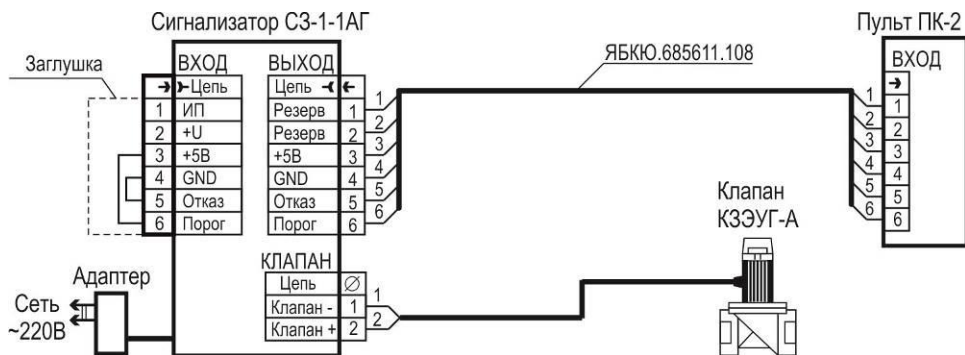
Сигнализатор СЗ-1-1АГ

Пульт ПК-2

ВХОД

ВЫХОД

Заглушка

ЯБКЮ.685611.108

| | ВХОД |
|---|---|
| ➔ | Цепь |
| 1 | ИП |
| 2 | +U |
| 3 | +5В |
| 4 | GND |
| 5 | Отказ |
| 6 | Порог |

| ВЫХОД | |
|---|---|
| Цепь | |
| Резерв | 1 |
| Резерв | 2 |
| +5В | 3 |
| GND | 4 |
| Отказ | 5 |
| Порог | 6 |

1 2 3 4 5 6

1 2 3 4 5 6

| ВХОД |
|---|
| ➔ |
| 1 |
| 2 |
| 3 |
| 4 |
| 5 |
| 6 |

Клапан КЗЭУГ-А

КЛАПАН

| Цепь | ∅ |
|---|---|
| Клапан - | 1 |
| Клапан + | 2 |

1 2

Адаптер

Сеть ~220В